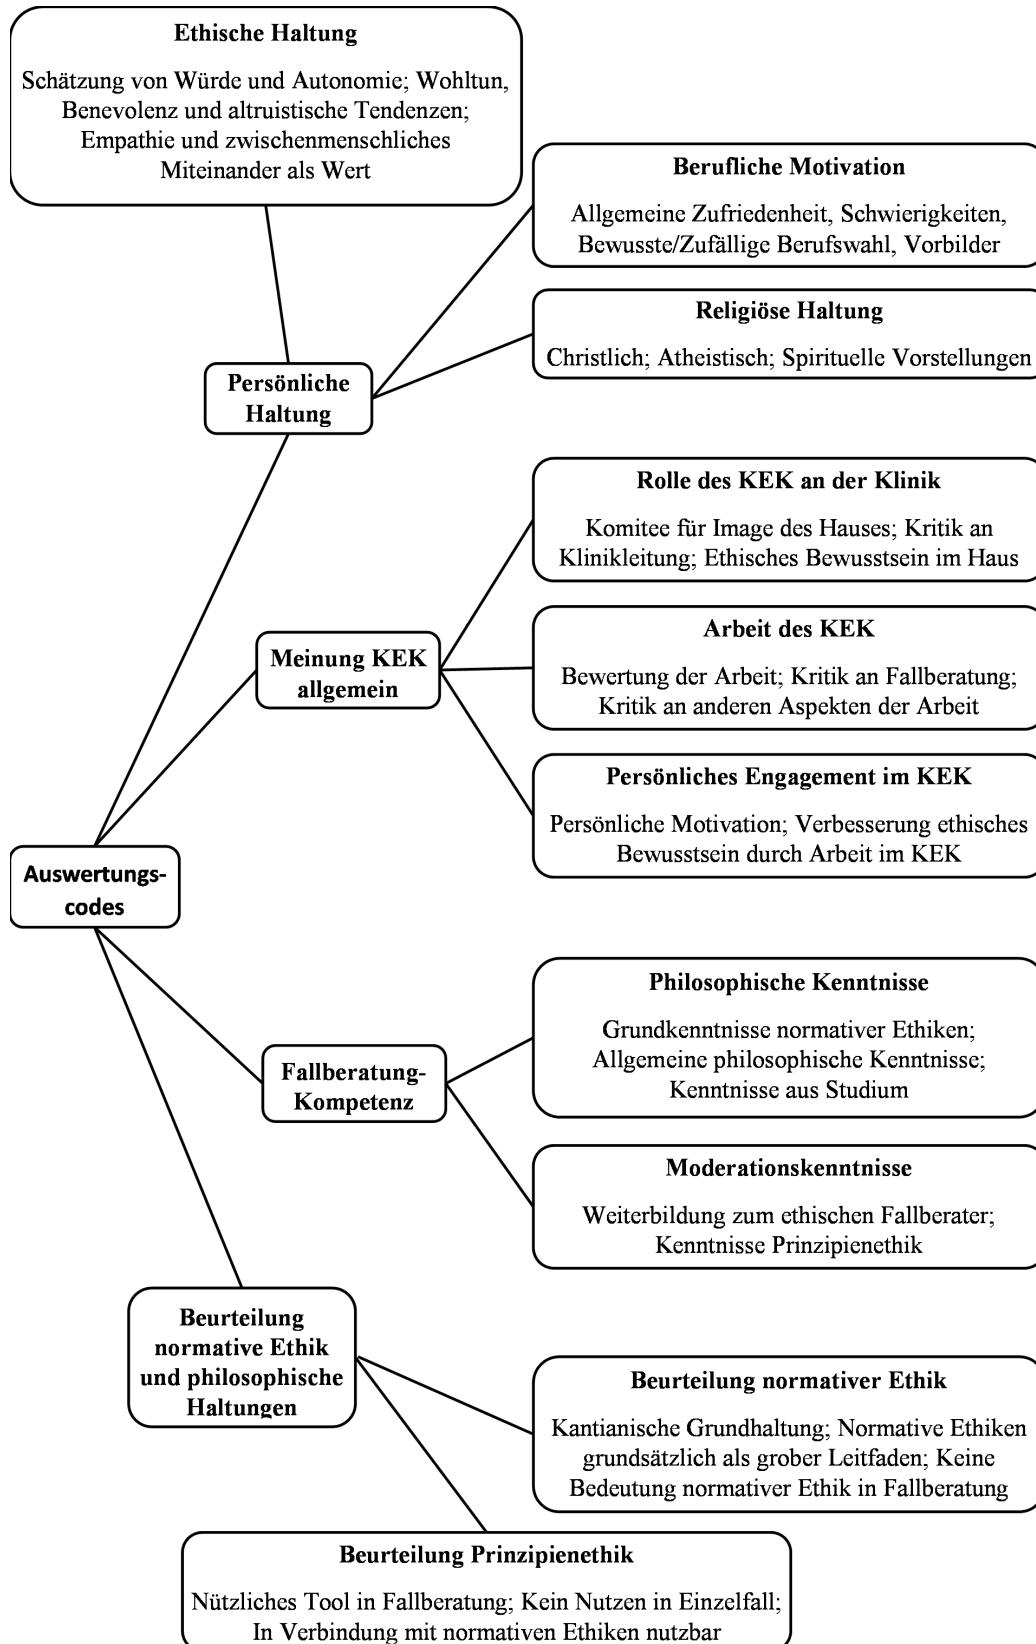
**Ethische Haltung**

Schätzung von Würde und Autonomie; Wohltun, Benevolenz und altruistische Tendenzen; Empathie und zwischenmenschliches Miteinander als Wert

**Berufliche Motivation**

Allgemeine Zufriedenheit, Schwierigkeiten, Bewusste/Zufällige Berufswahl, Vorbilder

**Religiöse Haltung**

Christlich; Atheistisch; Spirituelle Vorstellungen

**Persönliche Haltung**

**Rolle des KEK an der Klinik**

Komitee für Image des Hauses; Kritik an Klinikleitung; Ethisches Bewusstsein im Haus

**Arbeit des KEK**

Bewertung der Arbeit; Kritik an Fallberatung; Kritik an anderen Aspekten der Arbeit

**Meinung KEK allgemein**

**Persönliches Engagement im KEK**

Persönliche Motivation; Verbesserung ethisches Bewusstsein durch Arbeit im KEK

**Auswertungs-codes**

**Philosophische Kenntnisse**

Grundkenntnisse normativer Ethiken; Allgemeine philosophische Kenntnisse; Kenntnisse aus Studium

**Fallberatung-Kompetenz**

**Moderationskenntnisse**

Weiterbildung zum ethischen Fallberater; Kenntnisse Prinzipienethik

**Beurteilung normative Ethik und philosophische Haltungen**

**Beurteilung normativer Ethik**

Kantianische Grundhaltung; Normative Ethiken grundsätzlich als grober Leitfaden; Keine Bedeutung normativer Ethik in Fallberatung

**Beurteilung Prinzipienethik**

Nützliches Tool in Fallberatung; Kein Nutzen in Einzelfall; In Verbindung mit normativen Ethiken nutzbar